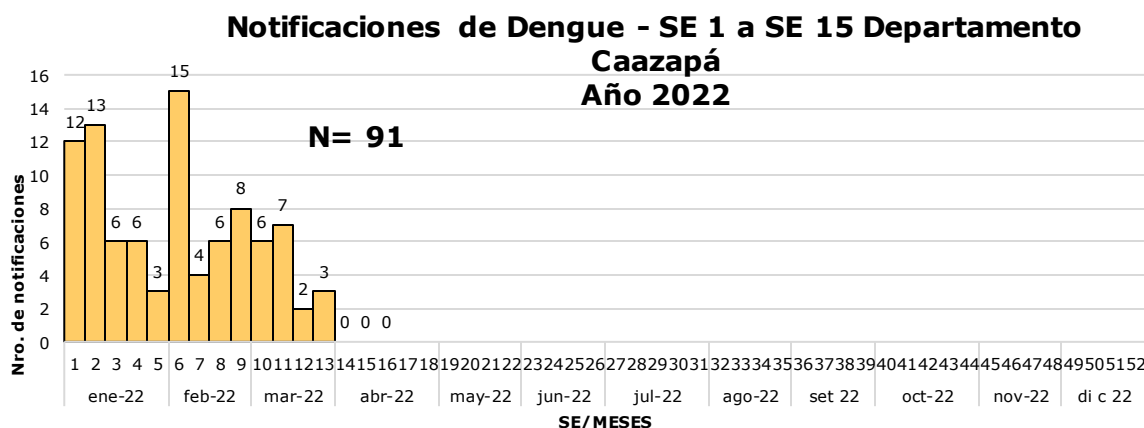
Notificaciones de Dengue - SE 1 a SE 15 Departamento Caazapá
Año 2022

N= 91

Nro. de notificaciones

16
14
12
10
8
6
4
2
0

12 13 6 6 3 15 4 6 8 6 7 2 3 0 0 0

1 2 3 4 5 6 7 8 9 10 11 12 13 14 15 16 17 18 19 20 21 22 23 24 25 26 27 28 29 30 31 32 33 34 35 36 37 38 39 40 41 42 43 44 45 46 47 48 49 50 51 52

ene-22 feb-22 mar-22 abr-22 may-22 jun-22 jul-22 ago-22 set 22 oct-22 nov-22 di c 22

SE/MESES